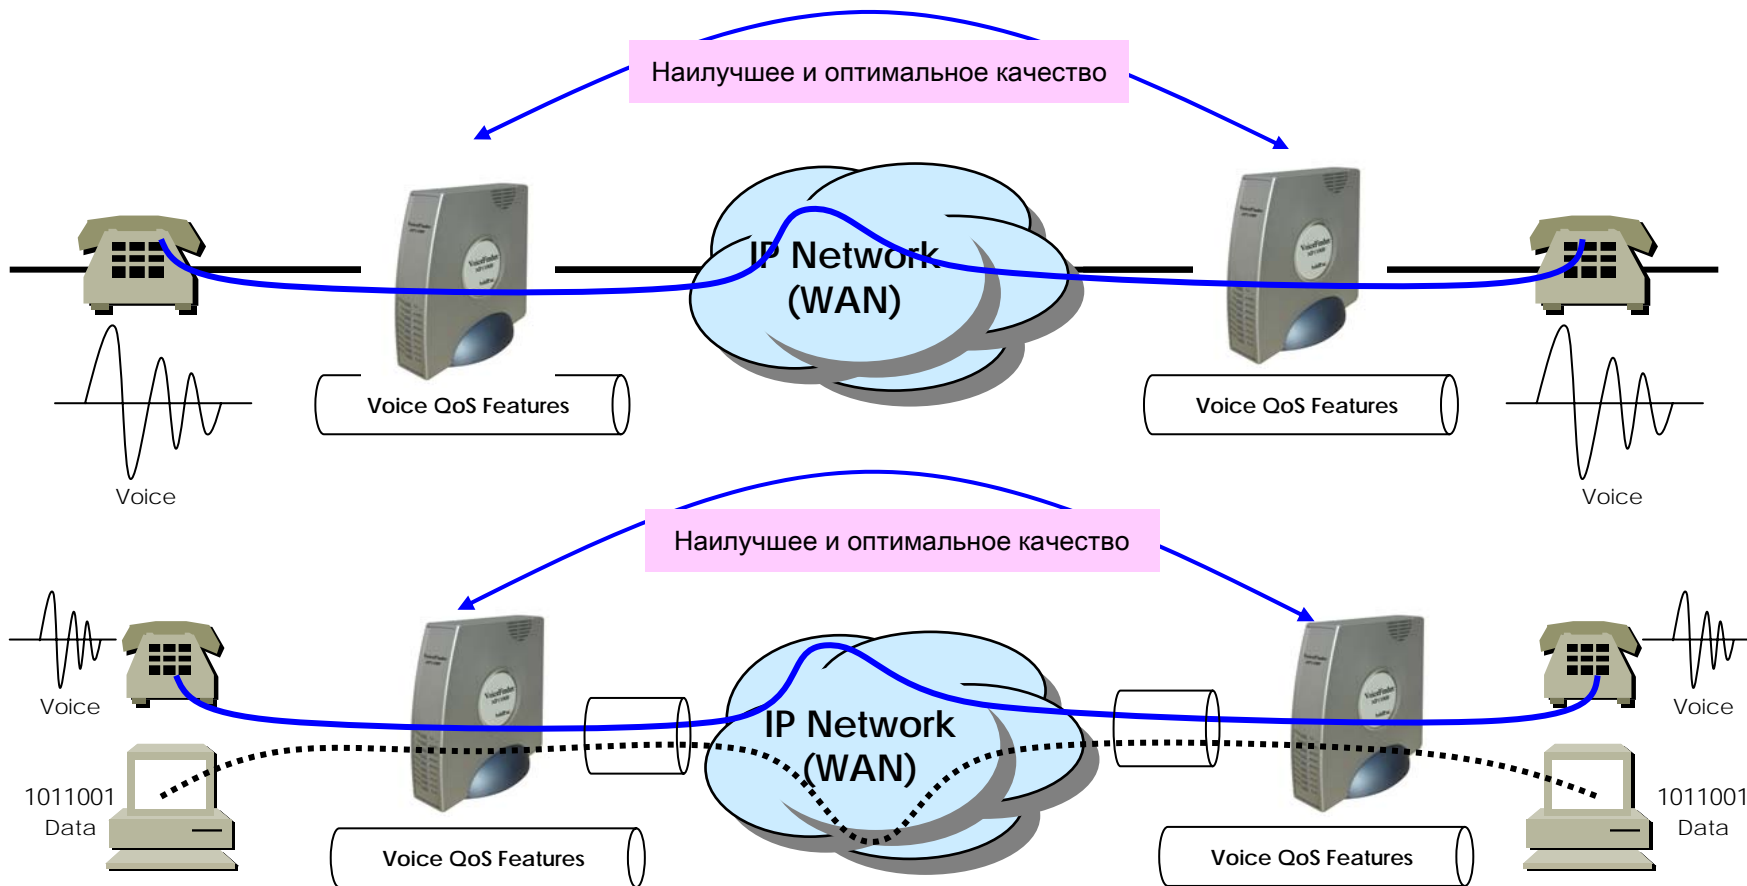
Наилучшее и оптимальное качество

IP Network (WAN)

Voice QoS Features

Voice QoS Features

Voice

Voice

Наилучшее и оптимальное качество

Voice

Voice

IP Network (WAN)

1011001 Data

1011001 Data

Voice QoS Features

Voice QoS Features